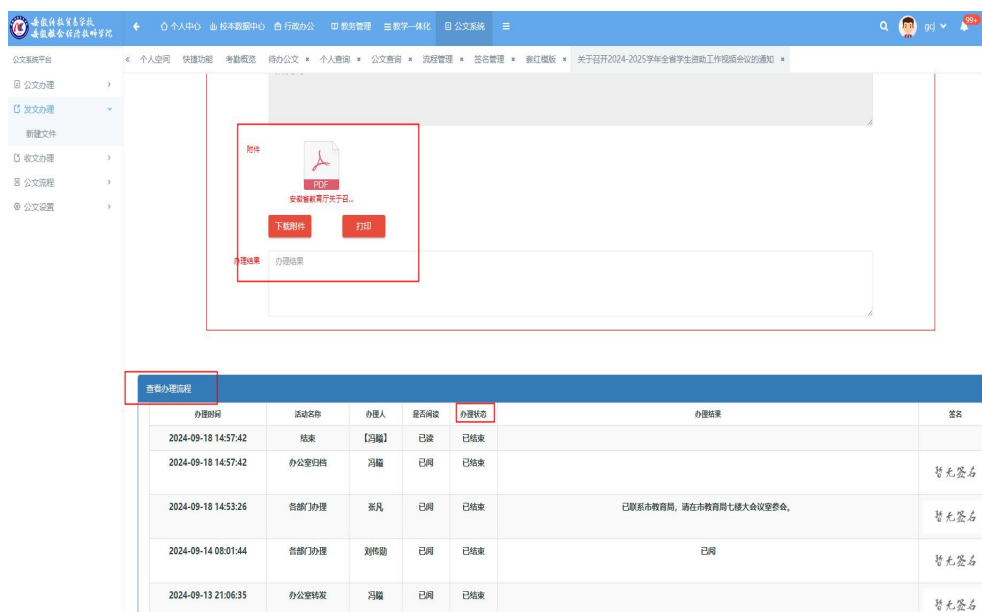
安徽体育运动职业技术学院
安徽粮食经济技师学院

个人中心　校本数据中心　行政办公　教务管理　数字一体化　公文系统

gcj　99+

公文系统平台

« 个人空间　快捷功能　考勤概览　待办公文 ×　个人查询 ×　公文查询 ×　流程管理 ×　签名管理 ×　套红模版 ×　关于召开2024-2025学年全省学生资助工作视频会议的通知 ×

公文办理
发文办理
新建文件
收文办理
公文流程
公文设置

附件

PDF
安徽省教育厅关于召...

下载附件　打印

办理结果　办理结果

查看办理流程

| 办理时间 | 活动名称 | 办理人 | 是否阅读 | 办理状态 | 办理结果 | 签名 |
|---|---|---|---|---|---|---|
| 2024-09-18 14:57:42 | 结束 | 【冯瑞】 | 已读 | 已结束 | | |
| 2024-09-18 14:57:42 | 办公室归档 | 冯瑞 | 已阅 | 已结束 | | 暂无签名 |
| 2024-09-18 14:53:26 | 各部门办理 | 张凡 | 已阅 | 已结束 | 已联系市教育局，请在市教育局七楼大会议室参会。 | 暂无签名 |
| 2024-09-14 08:01:44 | 各部门办理 | 刘传勋 | 已阅 | 已结束 | 已阅 | 暂无签名 |
| 2024-09-13 21:06:35 | 办公室转发 | 冯瑞 | 已阅 | 已结束 | | 暂无签名 |